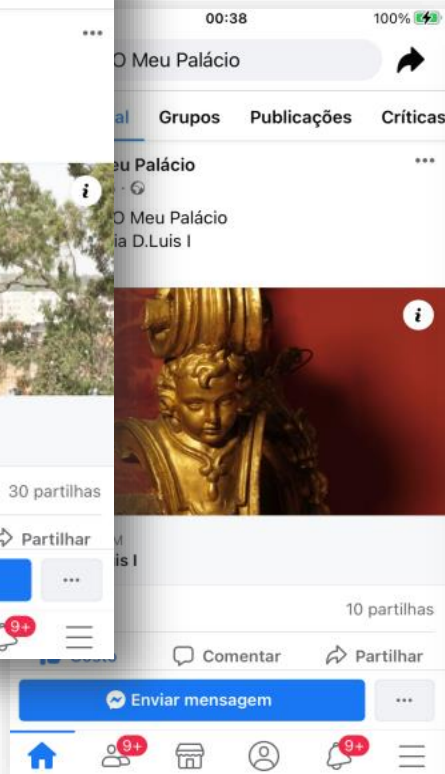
...

30 partilhas

Partilhar

...

9+

00:38

100%

O Meu Palácio

al Grupos Publicações Críticas

eu Palácio

O Meu Palácio
ia D.Luis I

is I

10 partilhas

Comentar Partilhar

Enviar mensagem

...

9+

9+